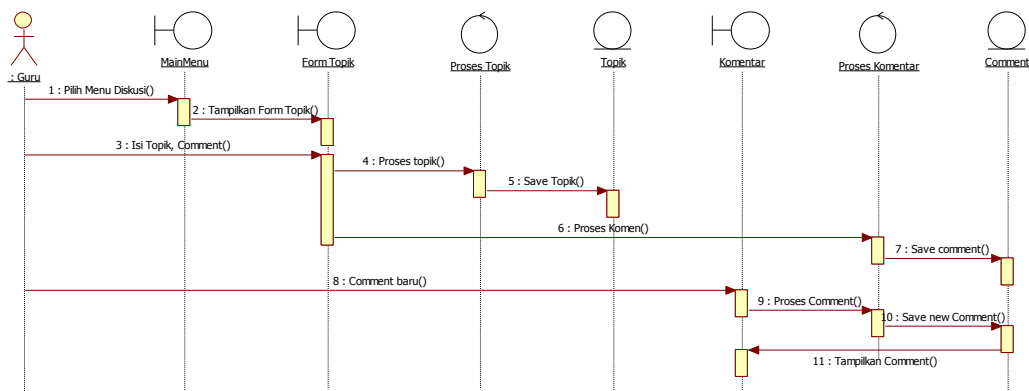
: Guru

MainMenu

Form Topik

Proses Topik

Topik

Komentar

Proses Komentar

Comment

1 : Pilih Menu Diskusi()

2 : Tampilkan Form Topik()

3 : Isi Topik, Comment()

4 : Proses topik()

5 : Save Topik()

6 : Proses Komen()

7 : Save comment()

8 : Comment baru()

9 : Proses Comment()

10 : Save new Comment()

11 : Tampilkan Comment()